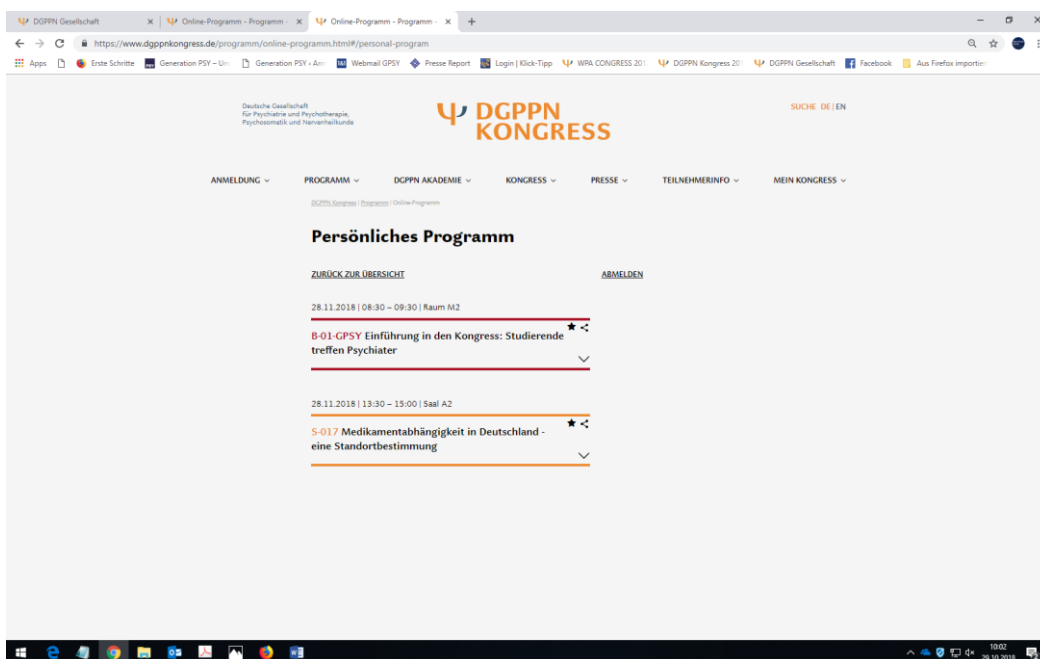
DGPPN Gesellschaft × | Online-Programm - Programm × | Online-Programm - Programm × +

https://www.dgppnkongress.de/programm/online-programm.html#/personal-program

Apps | Erste Schritte | Generation PSY – Un | Generation PSY - Am | Webmail GPSY | Presse Report | Login | Klick-Tipp | WPA CONGRESS 201 | DGPPN Kongress 201 | DGPPN Gesellschaft | Facebook | Aus Firefox importiert

Deutsche Gesellschaft für Psychiatrie und Psychotherapie, Psychosomatik und Nervenheilkunde

DGPPN KONGRESS

SUCHE DE | EN

ANMELDUNG PROGRAMM DGPPN AKADEMIE KONGRESS PRESSE TEILNEHMERINFO MEIN KONGRESS

DGPPN Kongress | Programm | Online-Programm

Persönliches Programm

ZURÜCK ZUR ÜBERSICHT

ABMELDEN

28.11.2018 | 08:30 – 09:30 | Raum M2

B-01-GPSY Einführung in den Kongress: Studierende treffen Psychiater

28.11.2018 | 13:30 – 15:00 | Saal A2

S-017 Medikamentabhängigkeit in Deutschland - eine Standortbestimmung

10:02
29.10.2018